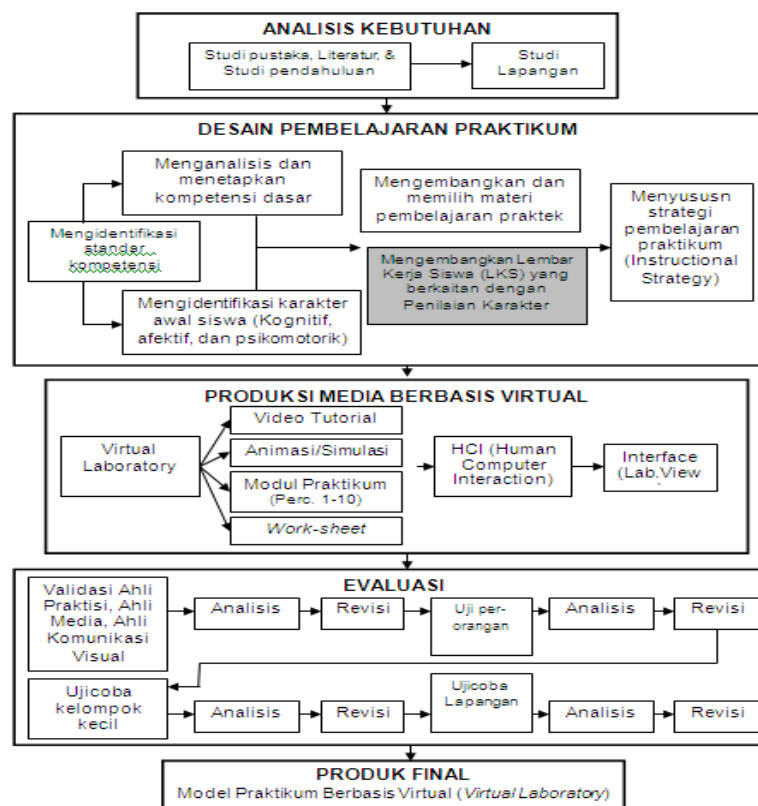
ANALISIS KEBUTUHAN

Studi pustaka, Literatur, & Studi pendahuluan

Studi Lapangan

DESAIN PEMBELAJARAN PRAKTIKUM

Menganalisis dan menetapkan kompetensi dasar

Mengidentifikasi stander kompetensi

Mengidentifikasi karakter awal siswa (Kognitif, afektif, dan psikomotorik)

Mengembangkan dan memilih materi pembelajaran praktek

Mengembangkan Lembar Kerja Siswa (LKS) yang berkaitan dengan Penilaian Karakter

Menyususn strategi pembelajaran praktikum (Instructional Strategy)

PRODUKSI MEDIA BERBASIS VIRTUAL

Virtual Laboratory

Video Tutorial

Animasi/Simulasi

Modul Praktikum (Perc. 1-10)

*Work-sheet*

HCI (Human Computer Interaction)

Interface (Lab.View

EVALUASI

Validasi Ahli Praktisi, Ahli Media, Ahli Komunikasi Visual

Analisis

Revisi

Uji perorangan

Analisis

Revisi

Ujicoba kelompok kecil

Analisis

Revisi

Ujicoba Lapangan

Analisis

Revisi

PRODUK FINAL

Model Praktikum Berbasis Virtual (*Virtual Laboratory*)